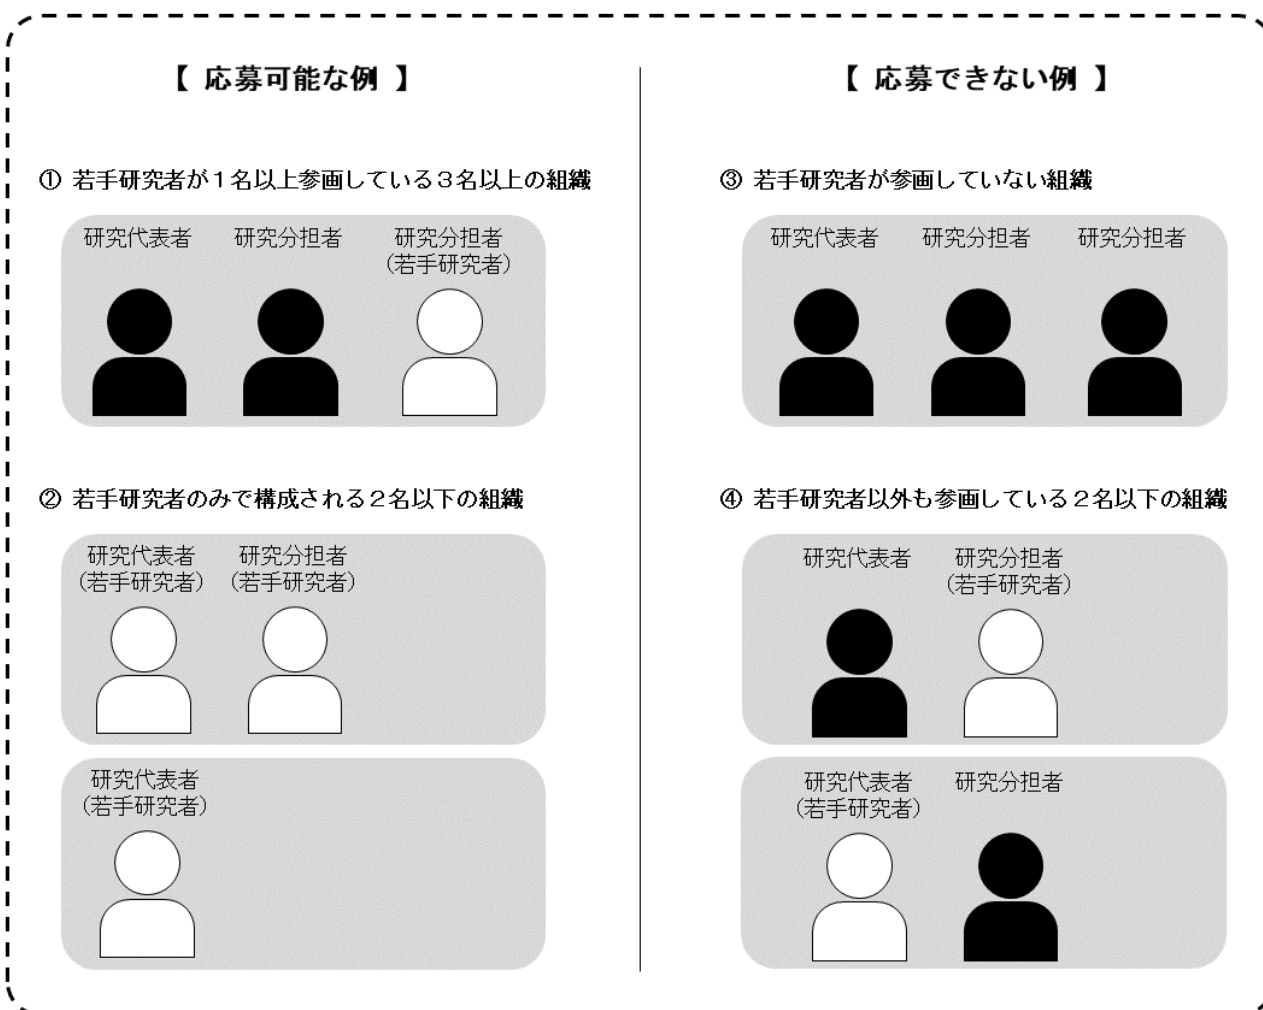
【 応募可能な例 】

① 若手研究者が１名以上参画している３名以上の組織

研究代表者 研究分担者 研究分担者（若手研究者）

② 若手研究者のみで構成される２名以下の組織

研究代表者（若手研究者） 研究分担者（若手研究者）

研究代表者（若手研究者）

【 応募できない例 】

③ 若手研究者が参画していない組織

研究代表者 研究分担者 研究分担者

④ 若手研究者以外も参画している２名以下の組織

研究代表者 研究分担者（若手研究者）

研究代表者（若手研究者） 研究分担者